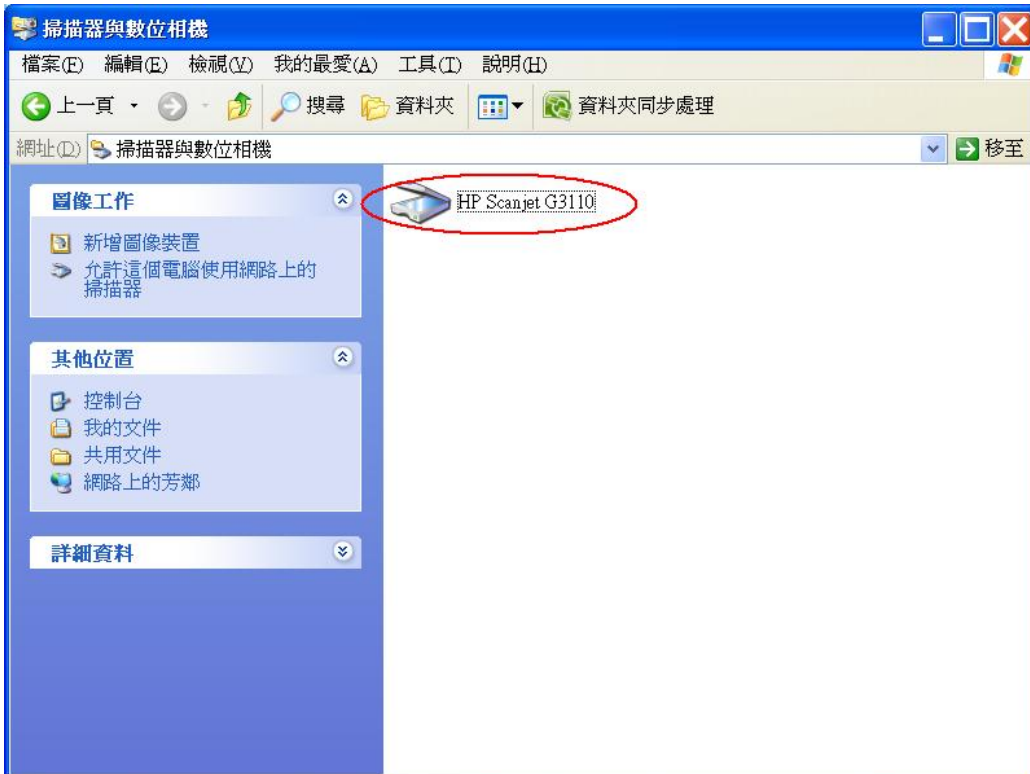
掃描器與數位相機

檔案(F) 編輯(E) 檢視(V) 我的最愛(A) 工具(T) 說明(H)

上一頁 搜尋 資料夾 資料夾同步處理

網址(D) 掃描器與數位相機

移至

圖像工作

新增圖像裝置

允許這個電腦使用網路上的掃描器

其他位置

控制台

我的文件

共用文件

網路上的芳鄰

詳細資料

HP Scanjet G3110